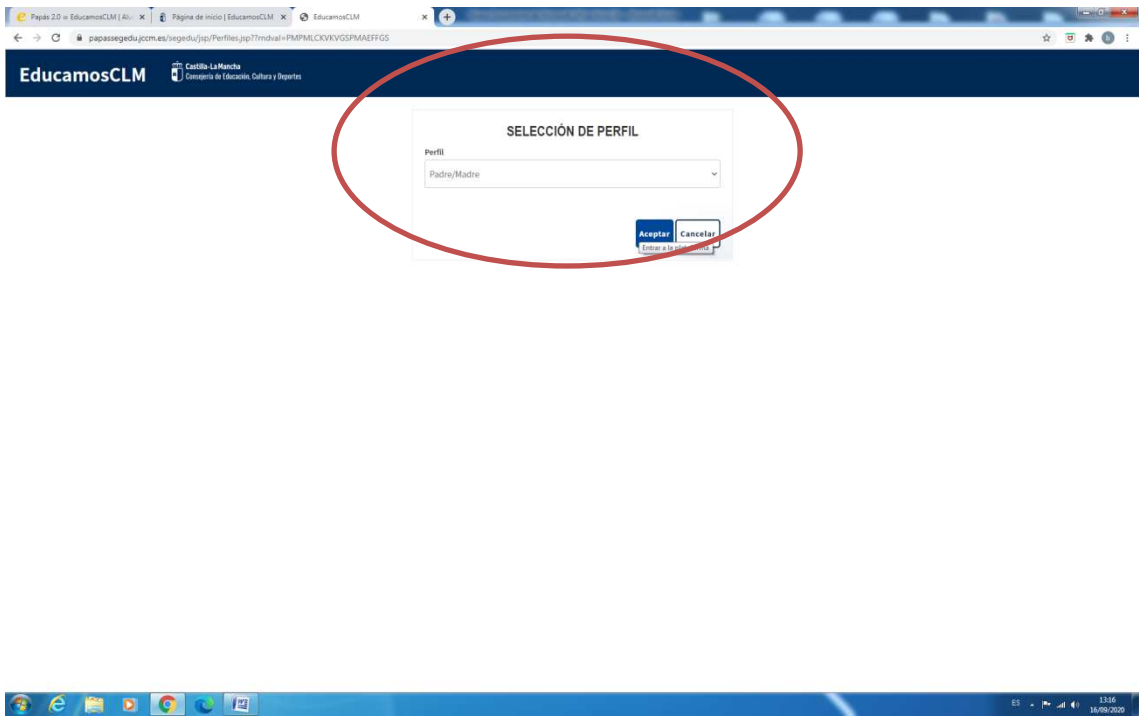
Papás 2.0 = EducamosCLM | Alu ×
Página de inicio | EducamosCLM ×
EducamosCLM ×
papassegedu.jccm.es/segedu/jsp/Perfiles.jsp??rndval=PMPMLCKVKVGSPMAEFFGS

EducamosCLM
Castilla-La Mancha
Consejería de Educación, Cultura y Deportes

SELECCIÓN DE PERFIL
Perfil
Padre/Madre
Aceptar
Cancelar
Entrar a la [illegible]

ES
13:16
16/09/2020